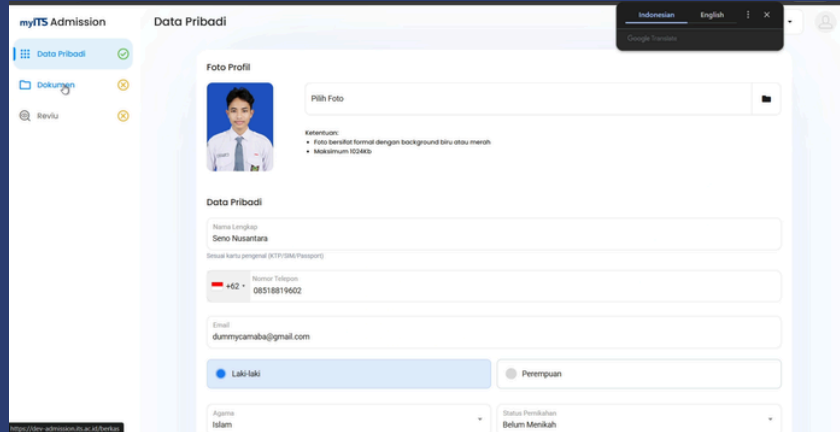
myITS Admission

Data Pribadi

Dokumen

Reviu

Data Pribadi

Indonesian English

Google Translate

Foto Profil

Pilih Foto

Ketentuan:
- Foto bersifat formal dengan background biru atau merah
- Maksimum 1024Kb

Data Pribadi

Nama Lengkap
Seno Nusantara

Sesuai kartu pengenal (KTP/SIM/Passport)

+62
Nomor Telepon
08518819602

Email
dummycamaba@gmail.com

Laki-laki

Perempuan

Agama
Islam

Status Pernikahan
Belum Menikah

https://dev-admission.its.ac.id/berkas